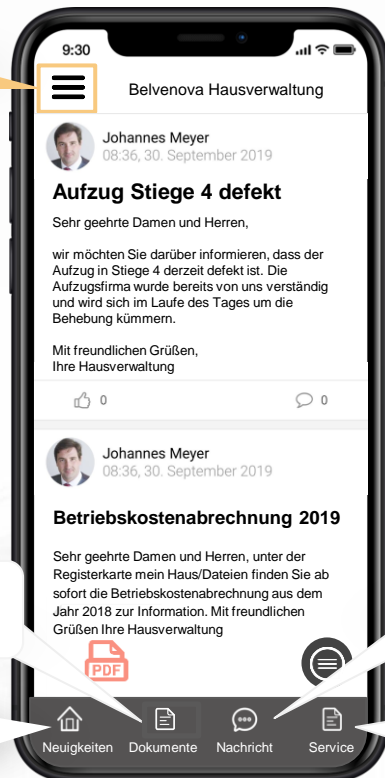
9:30

Belvenova Hausverwaltung

Johannes Meyer
08:36, 30. September 2019

Aufzug Stiege 4 defekt

Sehr geehrte Damen und Herren,

wir möchten Sie darüber informieren, dass der Aufzug in Stiege 4 derzeit defekt ist. Die Aufzugsfirma wurde bereits von uns verständig und wird sich im Laufe des Tages um die Behebung kümmern.

Mit freundlichen Grüßen,
Ihre Hausverwaltung

0

0

Johannes Meyer
08:36, 30. September 2019

Betriebskostenabrechnung 2019

Sehr geehrte Damen und Herren, unter der Registerkarte mein Haus/Dateien finden Sie ab sofort die Betriebskostenabrechnung aus dem Jahr 2018 zur Information. Mit freundlichen Grüßen Ihre Hausverwaltung

PDF

Neuigkeiten Dokumente Nachricht Service